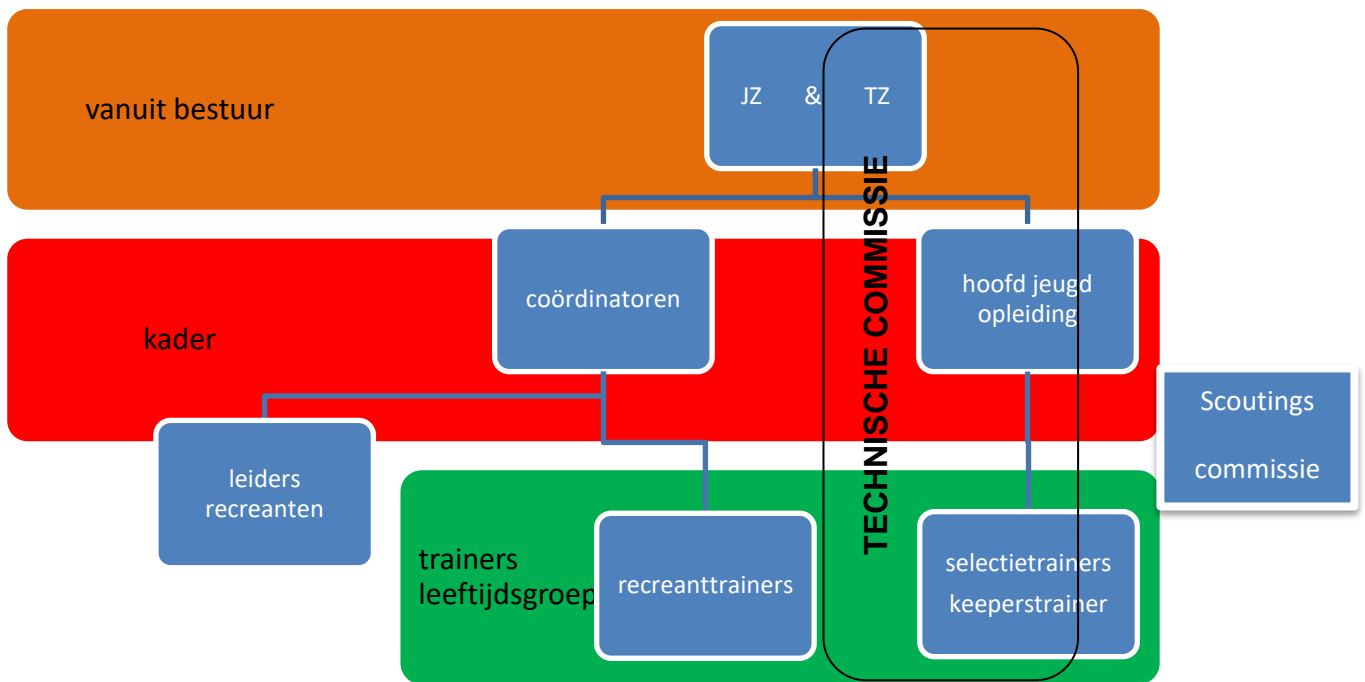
vanuit bestuur

JZ & TZ

TECHNISCHE COMMISSIE

kader

coördinatoren

hoofd jeugd opleiding

Scoutings commissie

leiders recreanten

trainers leeftijdsgroep

recreanttrainers

selectietrainers keeperstrainer